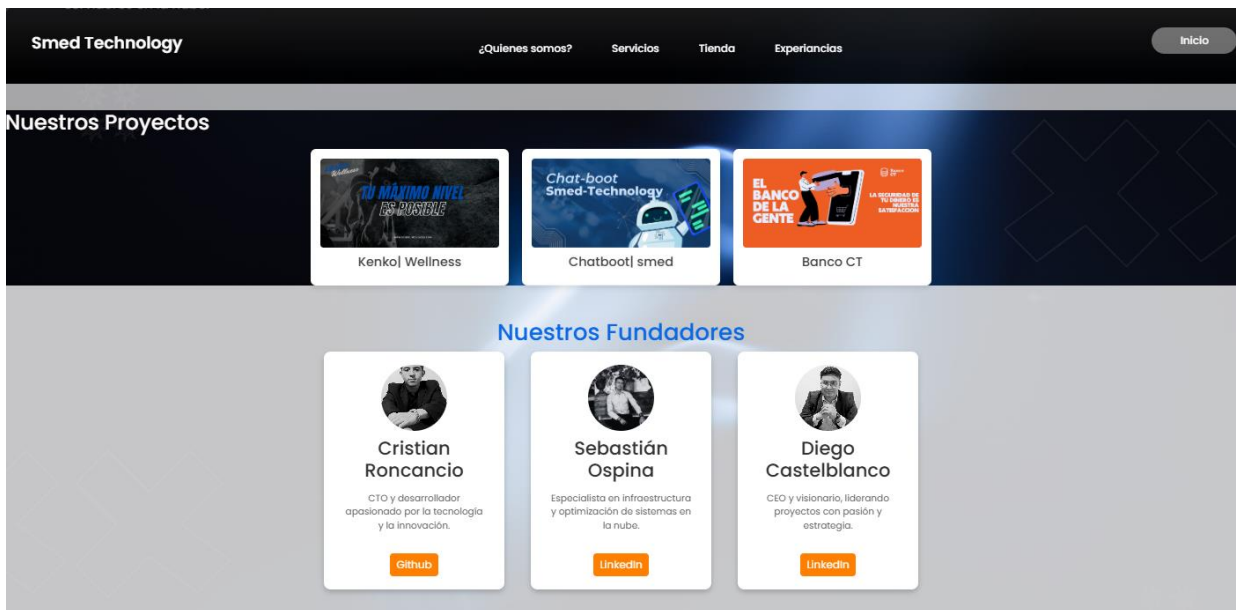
Smed Technology

¿Quienes somos? Servicios Tienda Experiancias

Inicio

Nuestros Proyectos

TU MÁXIMO NIVEL ES POSIBLE

Kenko| Wellness

Chat-boot Smed-Technology

Chatboot| smed

EL BANCO DE LA GENTE

LA SEGURIDAD DE TU DINERO ES NUESTRA SATISFACCIÓN

Banco CT

Nuestros Fundadores

Cristian Roncancio

CTO y desarrollador apasionado por la tecnología y la innovación.

Github

Sebastián Ospina

Especialista en infraestructura y optimización de sistemas en la nube.

Linkedin

Diego Castelblanco

CEO y visionario, liderando proyectos con pasión y estrategia.

Linkedin